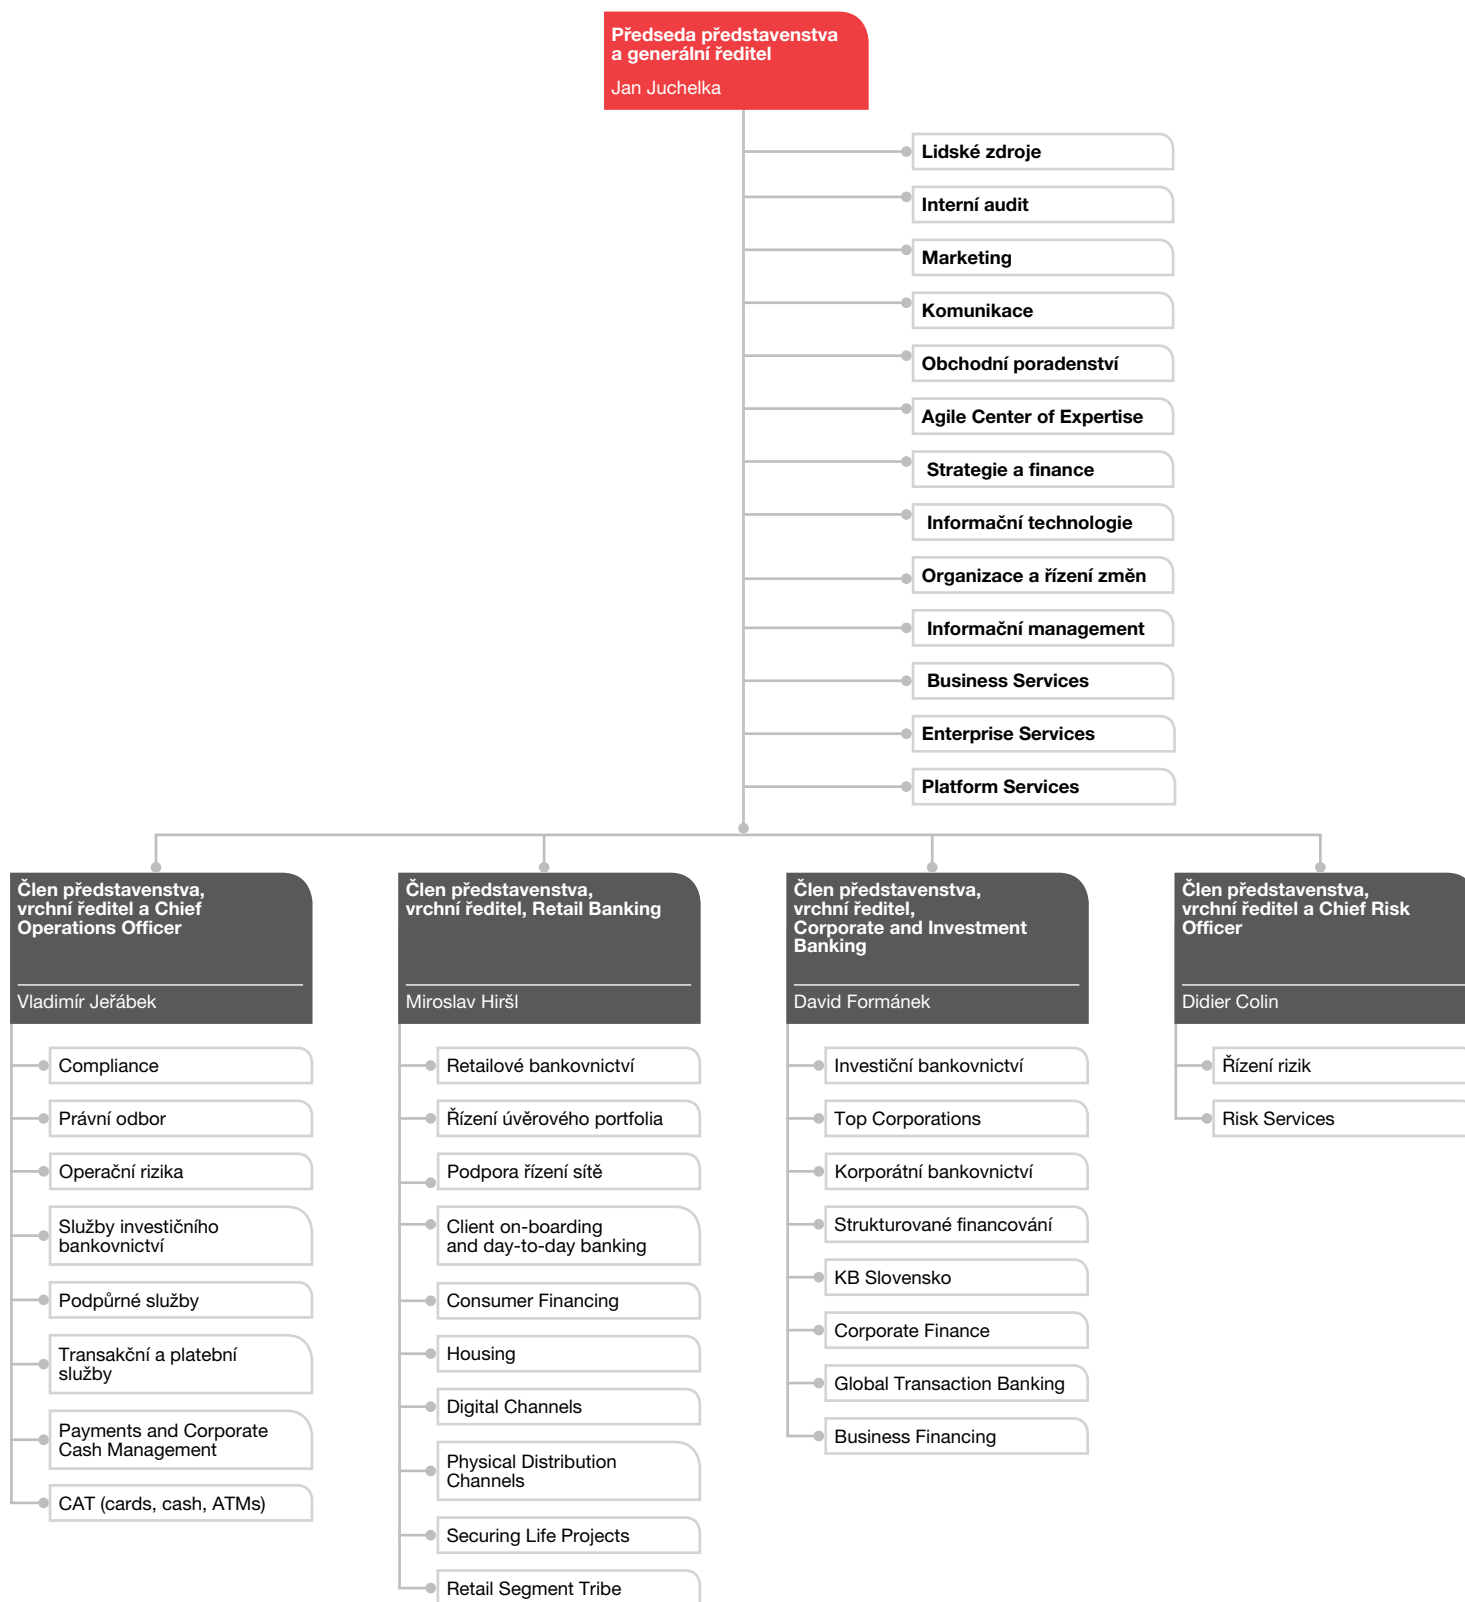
Předseda představenstva a generální ředitel
Jan Juchelka

Lidské zdroje
Interní audit
Marketing
Komunikace
Obchodní poradenství
Agile Center of Expertise
Strategie a finance
Informační technologie
Organizace a řízení změn
Informační management
Business Services
Enterprise Services
Platform Services

Člen představenstva, vrchní ředitel a Chief Operations Officer
Vladimír Jeřábek

Compliance
Právní odbor
Operační rizika
Služby investičního bankovnictví
Podpůrné služby
Transakční a platební služby
Payments and Corporate Cash Management
CAT (cards, cash, ATMs)

Člen představenstva, vrchní ředitel, Retail Banking
Miroslav Hiršl

Retailové bankovnictví
Řízení úvěrového portfolia
Podpora řízení sítě
Client on-boarding and day-to-day banking
Consumer Financing
Housing
Digital Channels
Physical Distribution Channels
Securing Life Projects
Retail Segment Tribe

Člen představenstva, vrchní ředitel, Corporate and Investment Banking
David Formánek

Investiční bankovnictví
Top Corporations
Korporátní bankovnictví
Strukturované financování
KB Slovensko
Corporate Finance
Global Transaction Banking
Business Financing

Člen představenstva, vrchní ředitel a Chief Risk Officer
Didier Colin

Řízení rizik
Risk Services